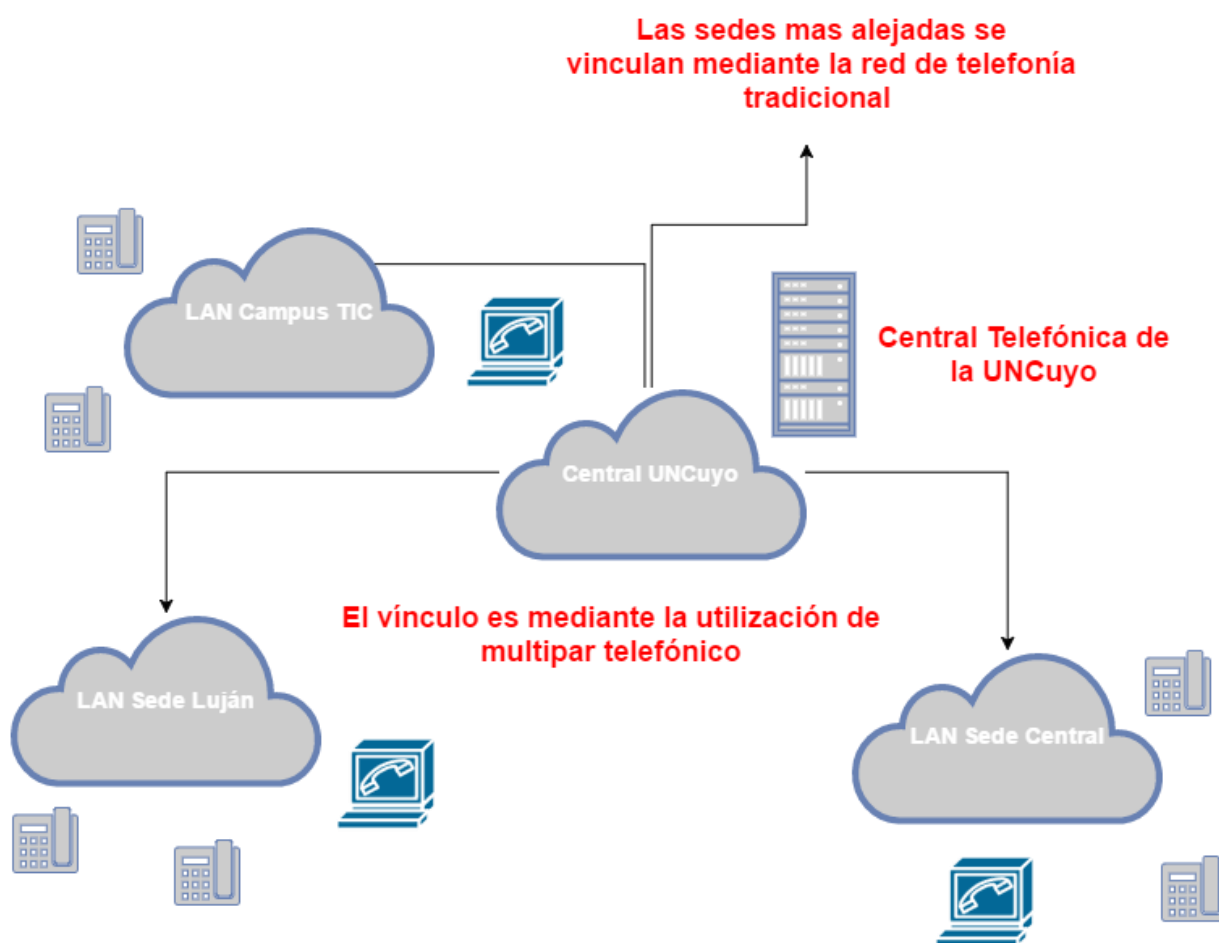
Las sedes mas alejadas se vinculan mediante la red de telefonía tradicional

LAN Campus TIC

Central Telefónica de la UNCuyo

Central UNCuyo

El vínculo es mediante la utilización de multipar telefónico

LAN Sede Luján

LAN Sede Central